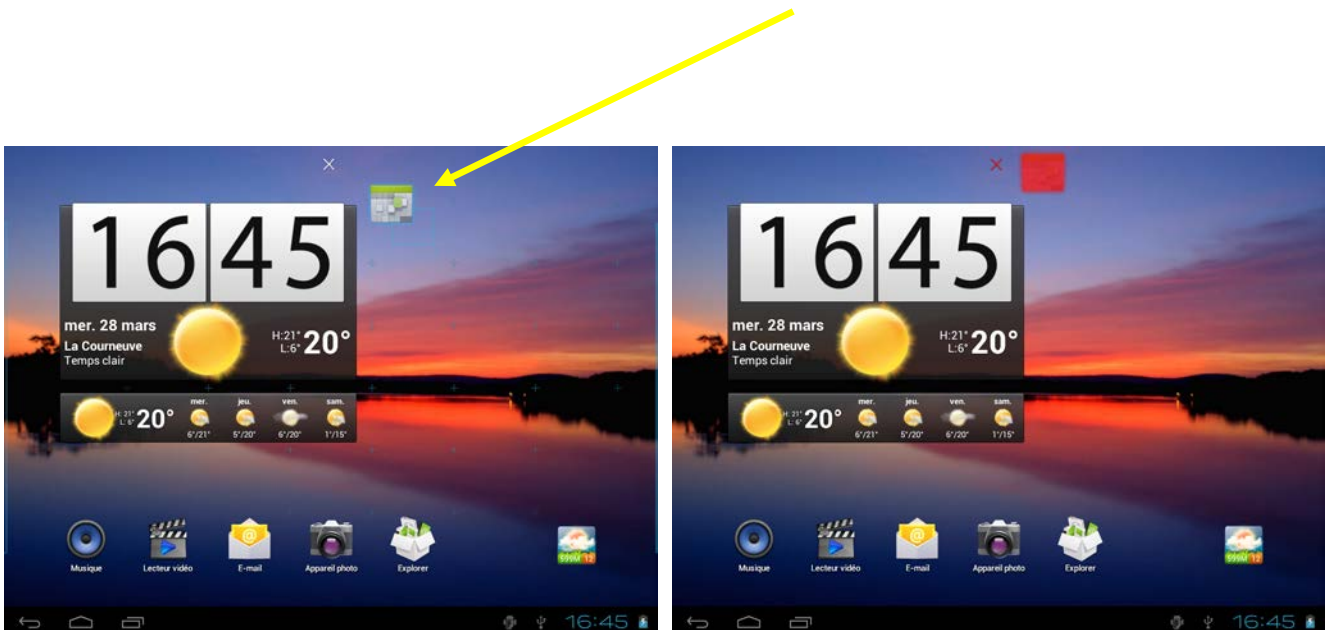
×

16 45

mer. 28 mars
La Courneuve
Temps clair

H:21°
L:6° 20°

H: 21°
L: 6° 20°

mer. 6°/21°
jeu. 5°/20°
ven. 6°/20°
sam. 1°/15°

Musique
Lecteur vidéo
E-mail
Appareil photo
Explorer

16:45

×

16 45

mer. 28 mars
La Courneuve
Temps clair

H:21°
L:6° 20°

H: 21°
L: 6° 20°

mer. 6°/21°
jeu. 5°/20°
ven. 6°/20°
sam. 1°/15°

Musique
Lecteur vidéo
E-mail
Appareil photo
Explorer

16:45